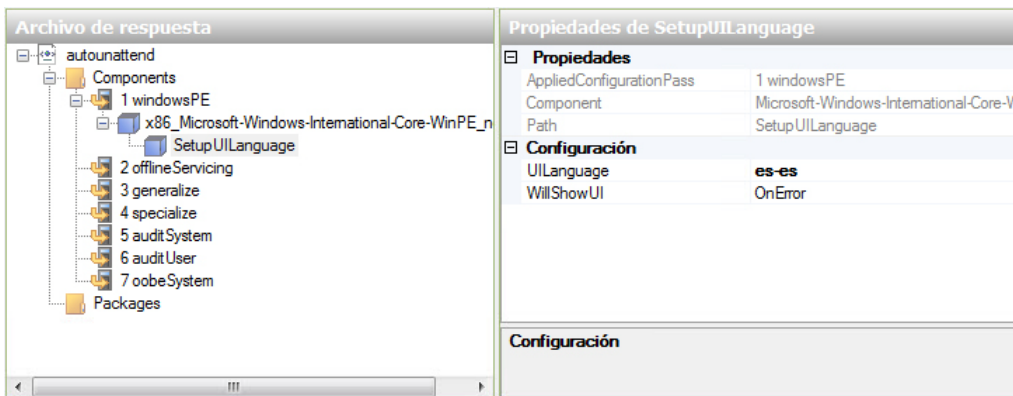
Archivo de respuesta

autounattend
Components
1 windowsPE
x86_Microsoft-Windows-International-Core-WinPE_n
SetupUILanguage
2 offlineServicing
3 generalize
4 specialize
5 auditSystem
6 auditUser
7 oobeSystem
Packages

Propiedades de SetupUILanguage

| ⊟ Propiedades | |
|---|---|
| AppliedConfigurationPass | 1 windowsPE |
| Component | Microsoft-Windows-International-Core-W |
| Path | SetupUILanguage |
| ⊟ Configuración | |
| UILanguage | es-es |
| WillShowUI | OnError |

Configuración